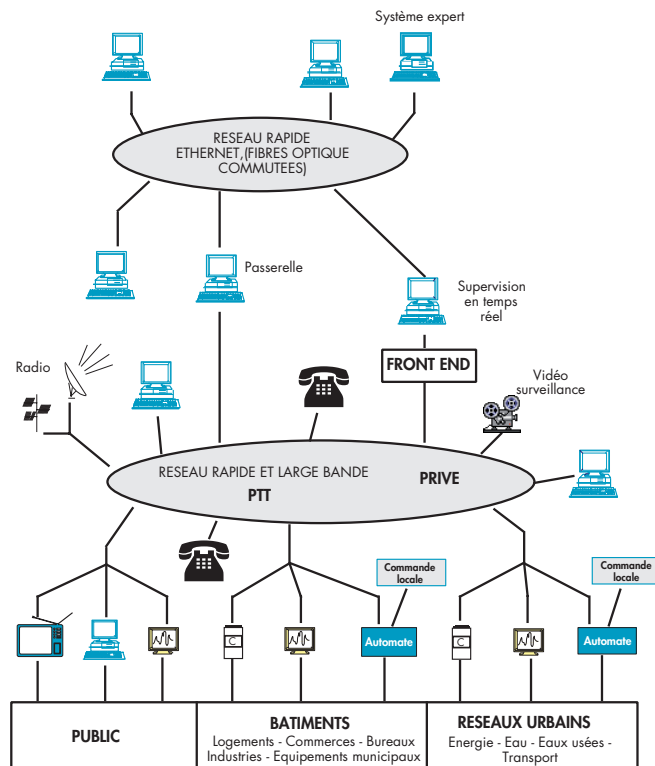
Système expert

RESEAU RAPIDE ETHERNET,(FIBRES OPTIQUE COMMUTEES)

Passerelle

Supervision en temps réel

FRONT END

Radio

Vidéo surveillance

RESEAU RAPIDE ET LARGE BANDE

PTT

PRIVE

Commande locale

Commande locale

C

Automate

C

Automate

PUBLIC

BATIMENTS
Logements - Commerces - Bureaux
Industries - Equipements municipaux

RESEAUX URBAINS
Energie - Eau - Eaux usées - Transport